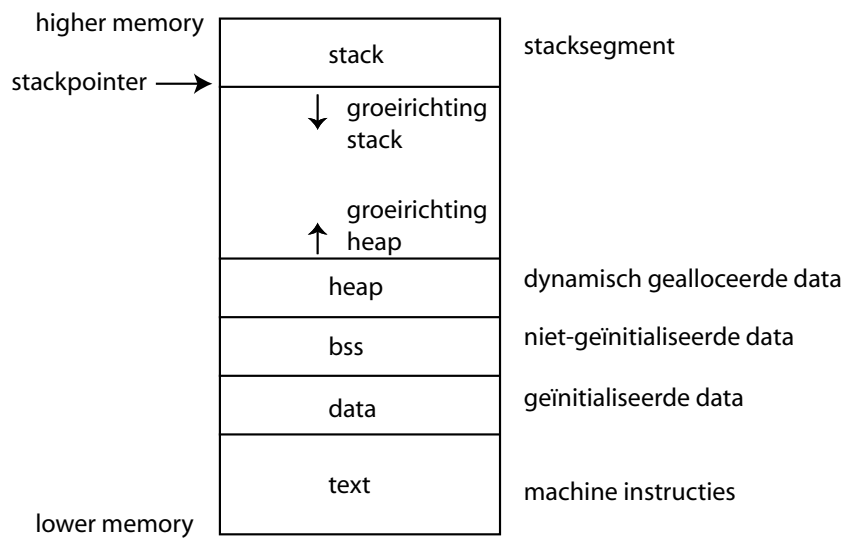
higher memory

stack

stacksegment

stackpointer

groeirichting stack

groeirichting heap

heap

dynamisch gealloceerde data

bss

niet-geïnitialiseerde data

data

geïnitialiseerde data

text

machine instructies

lower memory